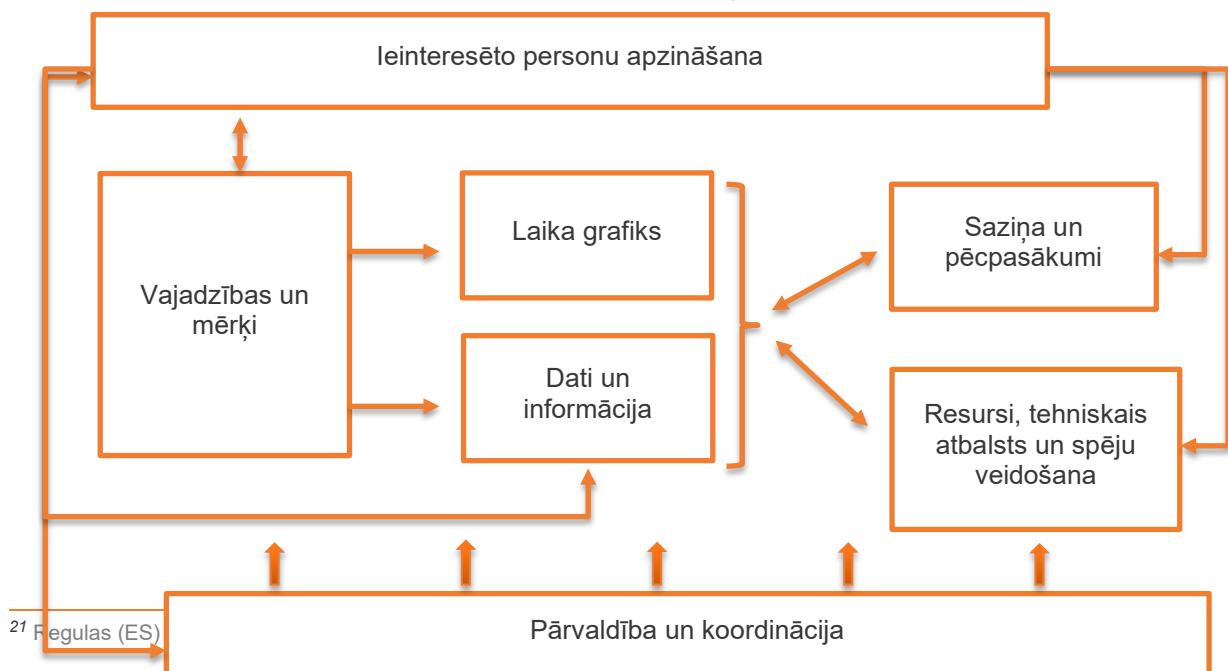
Ieinteresēto personu apzināšana

Vajadzības un mērķi

Laika grafiks

Dati un informācija

Saziņa un pēcpasākumi

Resursi, tehniskais atbalsts un spēju veidošana

Pārvaldība un koordinācija

$^{21}$ Regulas (ES)